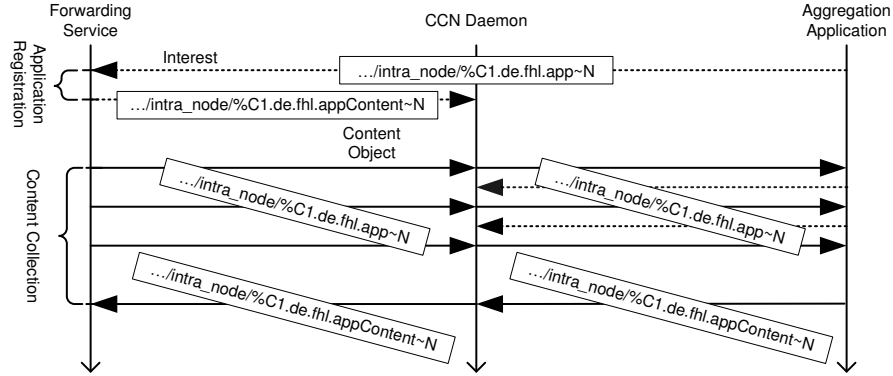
Forwarding Service

CCN Daemon

Aggregation Application

Application Registration

Interest

…/intra_node/%C1.de.fhl.app~N

…/intra_node/%C1.de.fhl.appContent~N

Content Object

Content Collection

…/intra_node/%C1.de.fhl.app~N

…/intra_node/%C1.de.fhl.app~N

…/intra_node/%C1.de.fhl.appContent~N

…/intra_node/%C1.de.fhl.appContent~N